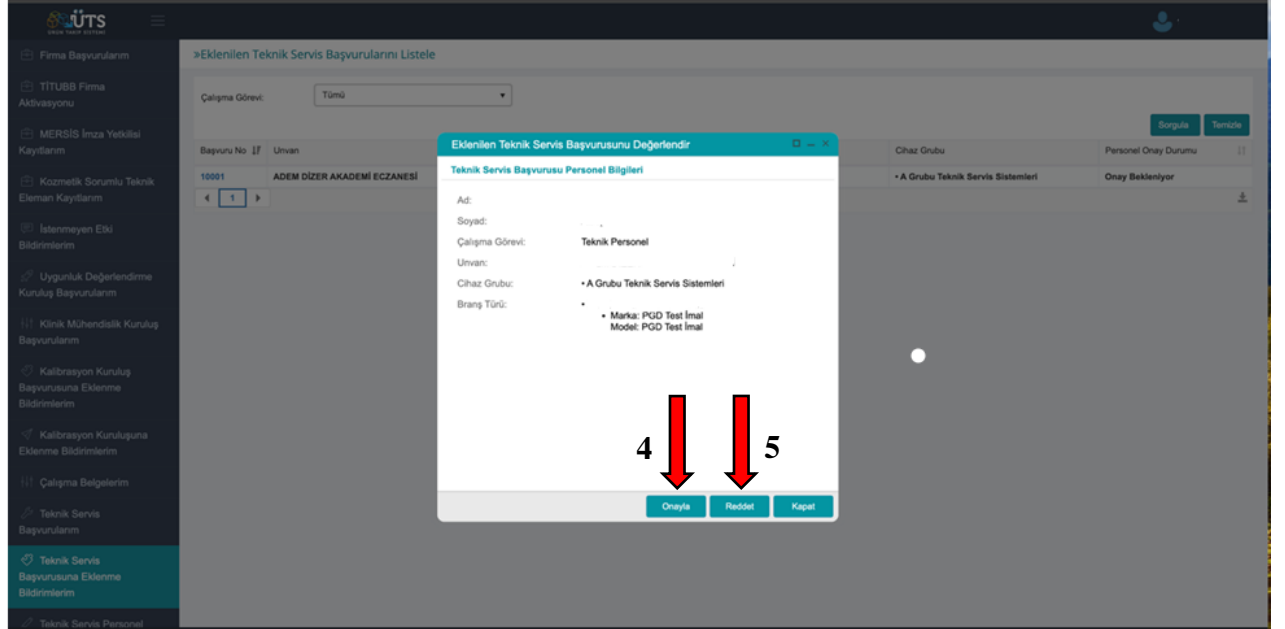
ÜTS
ÜRÜN TAKİP SİSTEMİ

Firma Başvurularım
TİTUBB Firma Aktivasyonu
MERSİS İmza Yetkilisi Kayıtlarım
Kozmetik Sorumlu Teknik Eleman Kayıtlarım
İstenmeyen Etki Bildirimlerim
Uygunluk Değerlendirme Kuruluş Başvurularım
Klinik Mühendislik Kuruluş Başvurularım
Kalibrasyon Kuruluş Başvurusuna Eklenme Bildirimlerim
Kalibrasyon Kuruluşuna Eklenme Bildirimlerim
Çalışma Belgelerim
Teknik Servis Başvurularım
Teknik Servis Başvurusuna Eklenme Bildirimlerim
Teknik Servis Personel

»Eklenilen Teknik Servis Başvurularını Listele

Çalışma Görevi: Tümü

Sorgula Temizle

| Başvuru No | Unvan | Cihaz Grubu | Personel Onay Durumu |
|---|---|---|---|
| 10001 | ADEM DİZER AKADEMİ ECZANESİ | • A Grubu Teknik Servis Sistemleri | Onay Bekleniyor |

1

Eklenilen Teknik Servis Başvurusunu Değerlendir

Teknik Servis Başvurusu Personel Bilgileri

Ad:
Soyad:
Çalışma Görevi: Teknik Personel
Unvan:
Cihaz Grubu: • A Grubu Teknik Servis Sistemleri
Branş Türü: •
• Marka: PGD Test İmal
Model: PGD Test İmal

4 5

Onayla Reddet Kapat